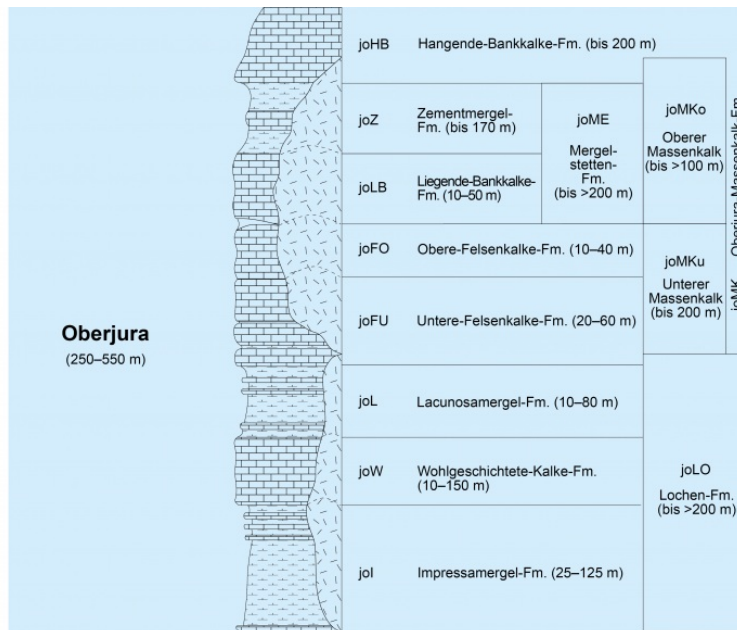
Oberjura
(250–550 m)

| | | | |
|---|---|---|---|
| joHB | Hangende-Bankkalke-Fm. (bis 200 m) | | |
| joZ | Zementmergel-Fm. (bis 170 m) | joME Mergelstetten-Fm. (bis >200 m) | joMKo Oberer Massenkalk (bis >100 m) |
| joLB | Liegende-Bankkalke-Fm. (10–50 m) | | |
| joFO | Obere-Felsenkalke-Fm. (10–40 m) | | joMKu Unterer Massenkalk (bis 200 m) |
| joFU | Untere-Felsenkalke-Fm. (20–60 m) | | |
| joL | Lacunosamergel-Fm. (10–80 m) | | joLO Lochen-Fm. (bis >200 m) |
| joW | Wohlgeschichtete-Kalke-Fm. (10–150 m) | | |
| joI | Impressamergel-Fm. (25–125 m) | | |

joMK Oberjura-Massenkalk-Fm.